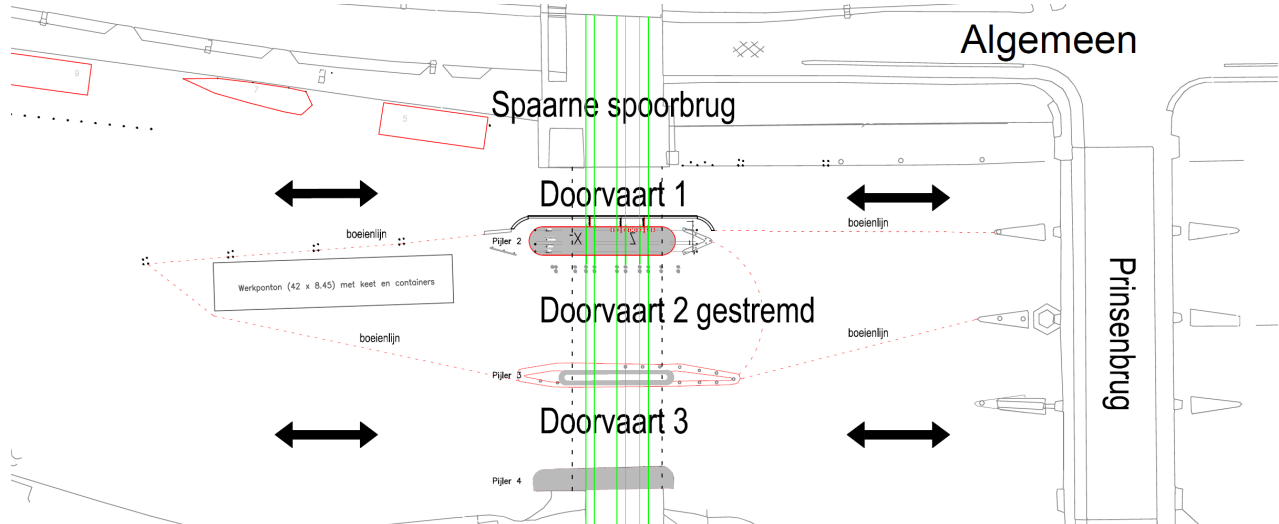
Algemeen

9

7

5

Spaarne spoorbrug

Doorvaart 1

boeienlijn

boeienlijn

Pijler 2

Werkponton (42 x 8.45) met keet en containers

Doorvaart 2 gestremd

boeienlijn

boeienlijn

Prinsenbrug

Pijler 3

Doorvaart 3

Pijler 4